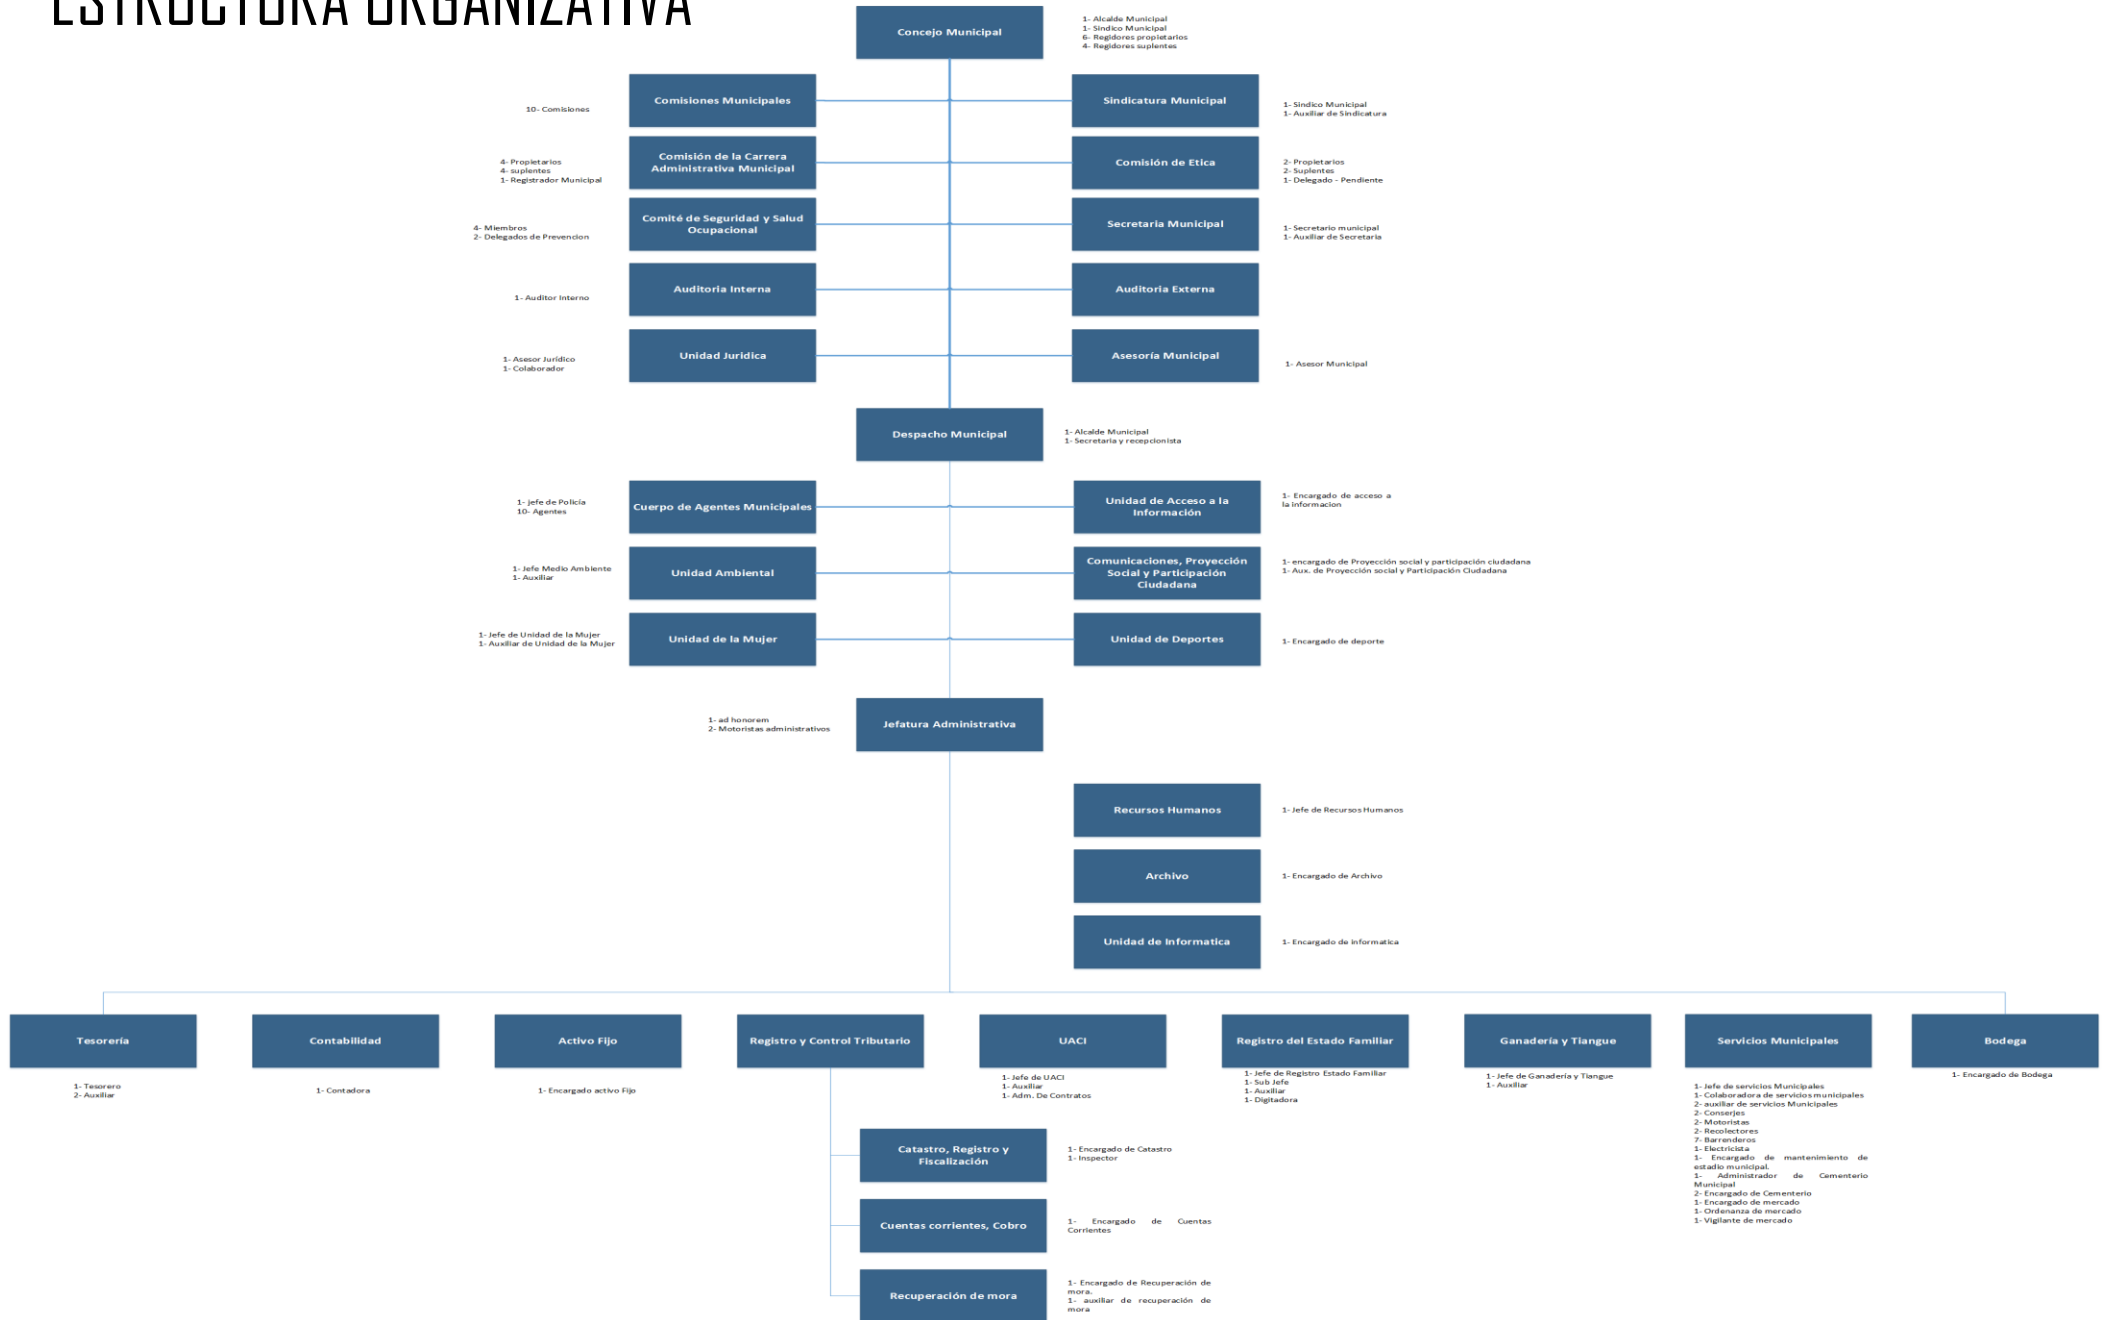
ESTRUCTURA ORGANIZATIVA

Concejo Municipal

1- Alcalde Municipal
1- Sindico Municipal
6- Regidores propietarios
4- Regidores suplentes

10- Comisiones

Comisiones Municipales

Sindicatura Municipal

1- Sindico Municipal
1- Auxiliar de Sindicatura

4- Propietarios
4- suplentes
1- Registrador Municipal

Comisión de la Carrera Administrativa Municipal

Comisión de Etica

2- Propietarios
2- Suplentes
1- Delegado - Pendiente

4- Miembros
2- Delegados de Prevencion

Comité de Seguridad y Salud Ocupacional

Secretaria Municipal

1- Secretario municipal
1- Auxiliar de Secretaria

1- Auditor Interno

Auditoria Interna

Auditoria Externa

1- Asesor Juridico
1- Colaborador

Unidad Juridica

Asesoría Municipal

1- Asesor Municipal

Despacho Municipal

1- Alcalde Municipal
1- Secretaria y recepcionista

1- jefe de Policia
10- Agentes

Cuerpo de Agentes Municipales

Unidad de Acceso a la Informacion

1- Encargado de acceso a la informacion

1- Jefe Medio Ambiente
1- Auxiliar

Unidad Ambiental

Comunicaciones, Proyección Social y Participación Ciudadana

1- encargado de Proyección social y participación ciudadana
1- Aux. de Proyección social y Participación Ciudadana

1- Jefe de Unidad de la Mujer
1- Auxiliar de Unidad de la Mujer

Unidad de la Mujer

Unidad de Deportes

1- Encargado de deporte

1- ad honorem
2- Motoristas administrativos

Jefatura Administrativa

Recursos Humanos

1- Jefe de Recursos Humanos

Archivo

1- Encargado de Archivo

Unidad de Informatica

1- Encargado de informatica

Tesorería

1- Tesorero
2- Auxiliar

Contabilidad

1- Contadora

Activo Fijo

1- Encargado activo Fijo

Registro y Control Tributario

UACI

1- Jefe de UACI
1- Auxiliar
1- Adm. De Contratos

Registro del Estado Familiar

1- Jefe de Registro Estado Familiar
1- Sub Jefe
1- Auxiliar
1- Digitadora

Ganadería y Tiangue

1- Jefe de Ganadería y Tiangue
1- Auxiliar

Servicios Municipales

1- Jefe de servicios Municipales
1- Colaboradora de servicios municipales
2- auxiliar de servicios Municipales
2- Conserjes
2- Motoristas
2- Recolectores
7- Barrenderos
1- Electricista
1- Encargado de mantenimiento de estadio municipal.
1- Administrador de Cementerio Municipal
2- Encargado de Cementerio
1- Encargado de mercado
1- Ordenanza de mercado
1- Vigilante de mercado

Bodega

1- Encargado de Bodega

Catastro, Registro y Fiscalización

1- Encargado de Catastro
1- Inspector

Cuentas corrientes, Cobro

1- Encargado de Cuentas Corrientes

Recuperación de mora

1- Encargado de Recuperación de mora.
1- auxiliar de recuperación de mora